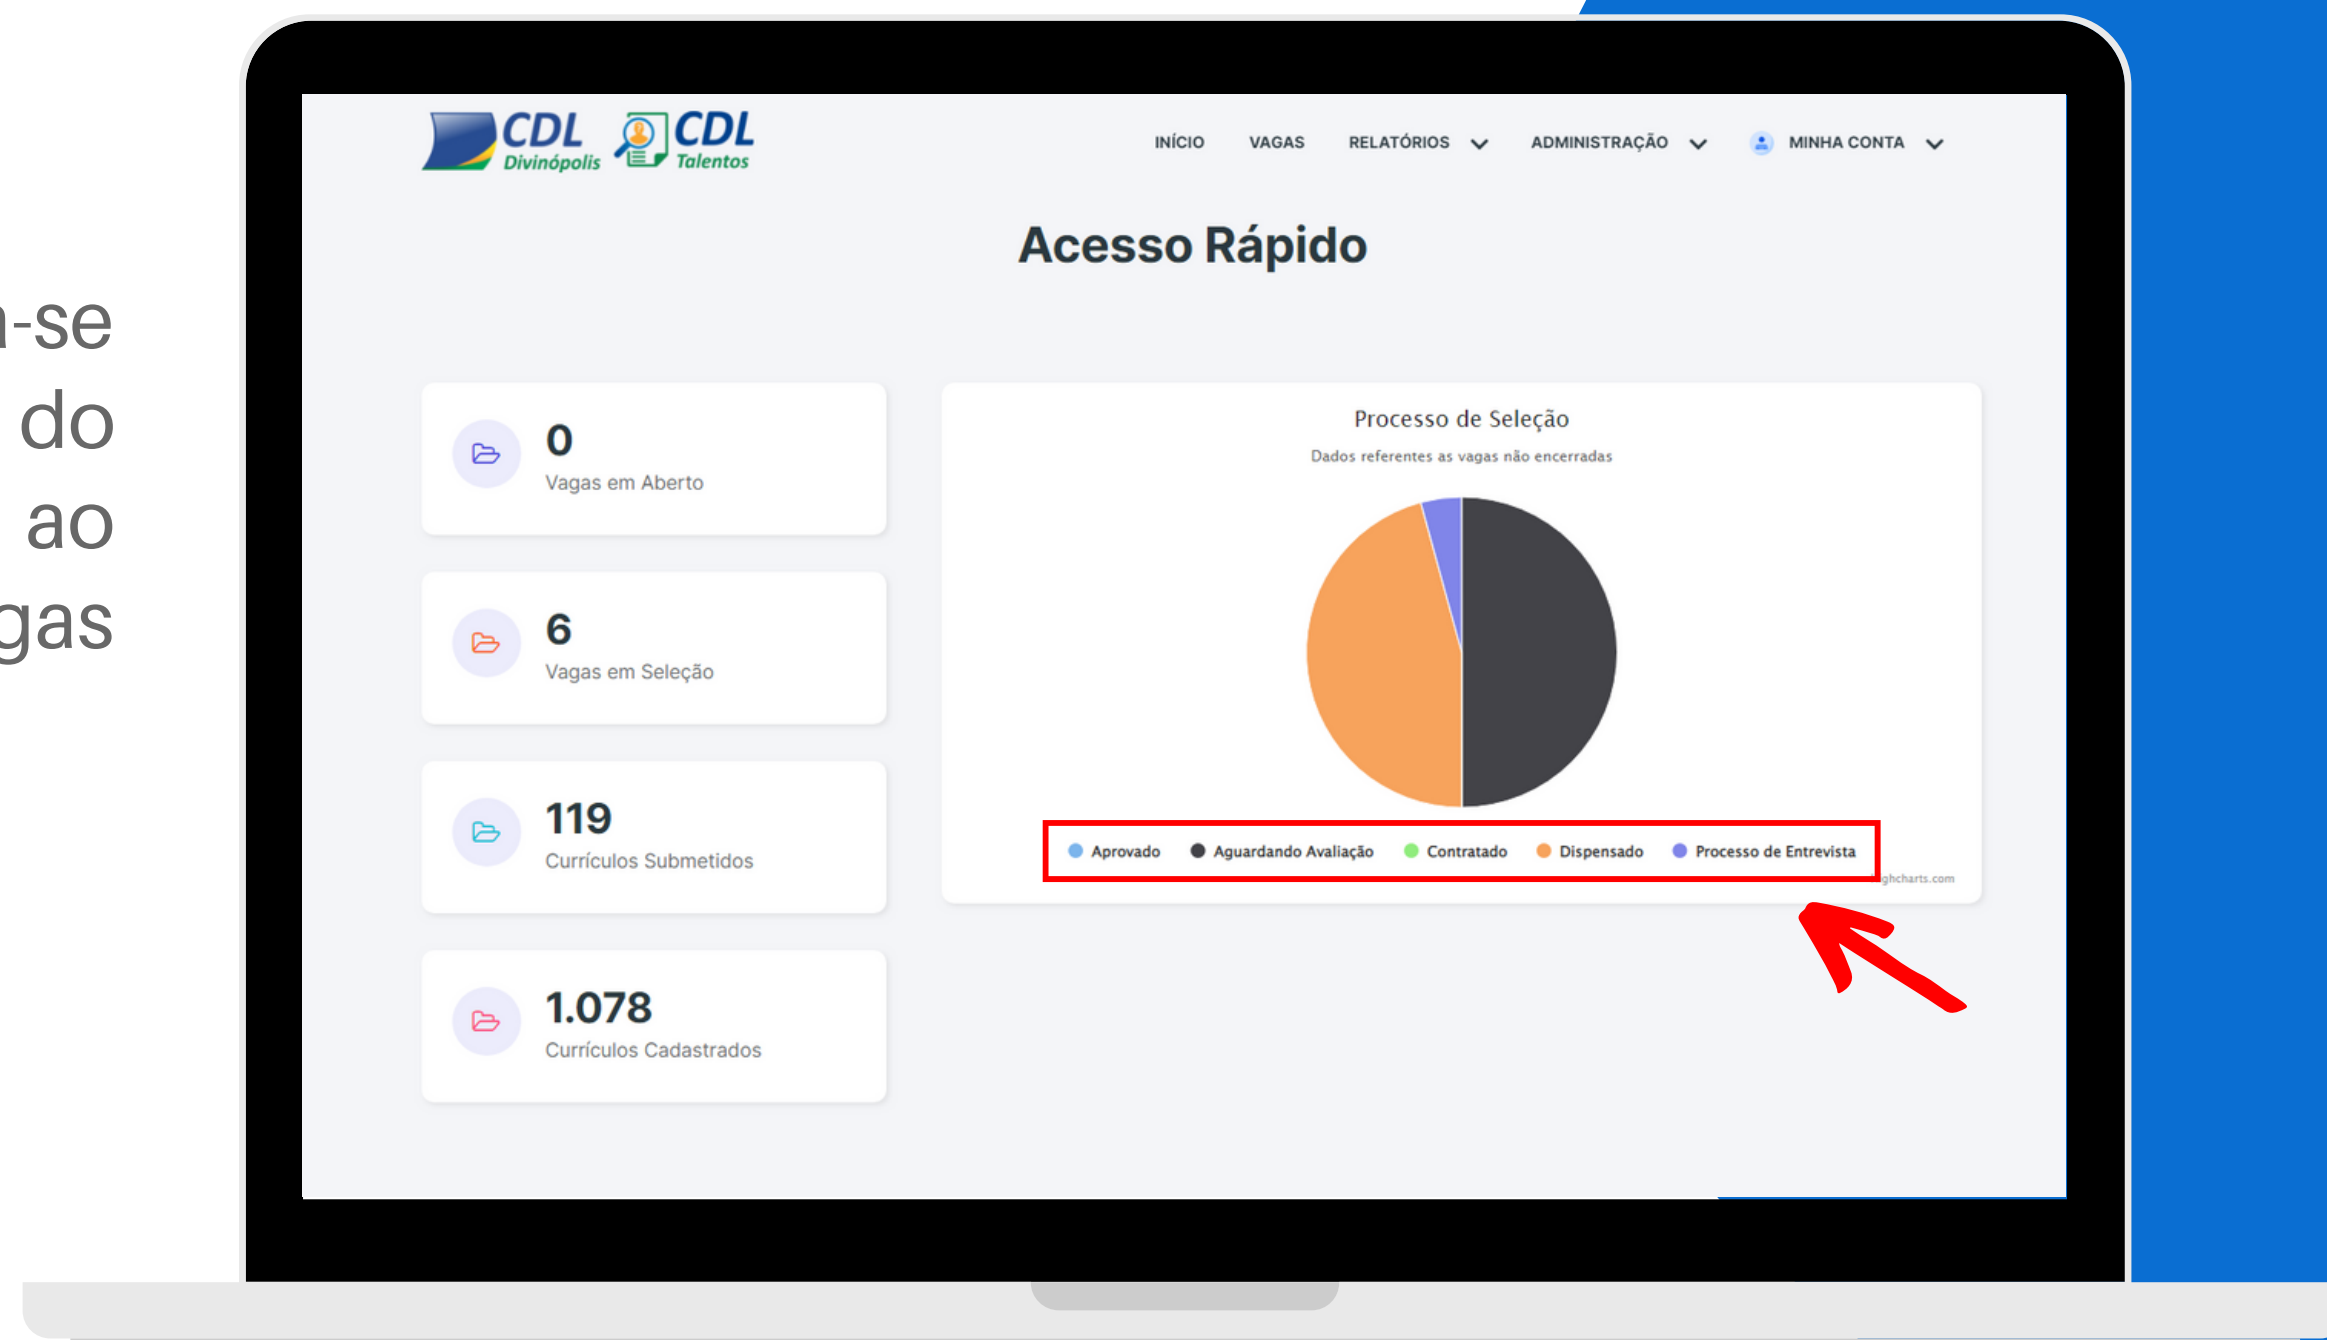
-se
do
ao
gas

CDL Divinópolis
CDL Talentos

INÍCIO VAGAS RELATÓRIOS ADMINISTRAÇÃO MINHA CONTA

Acesso Rápido

0
Vagas em Aberto

6
Vagas em Seleção

119
Currículos Submetidos

1.078
Currículos Cadastrados

Processo de Seleção
Dados referentes as vagas não encerradas

Aprovado Aguardando Avaliação Contratado Dispensado Processo de Entrevista

ghcharts.com